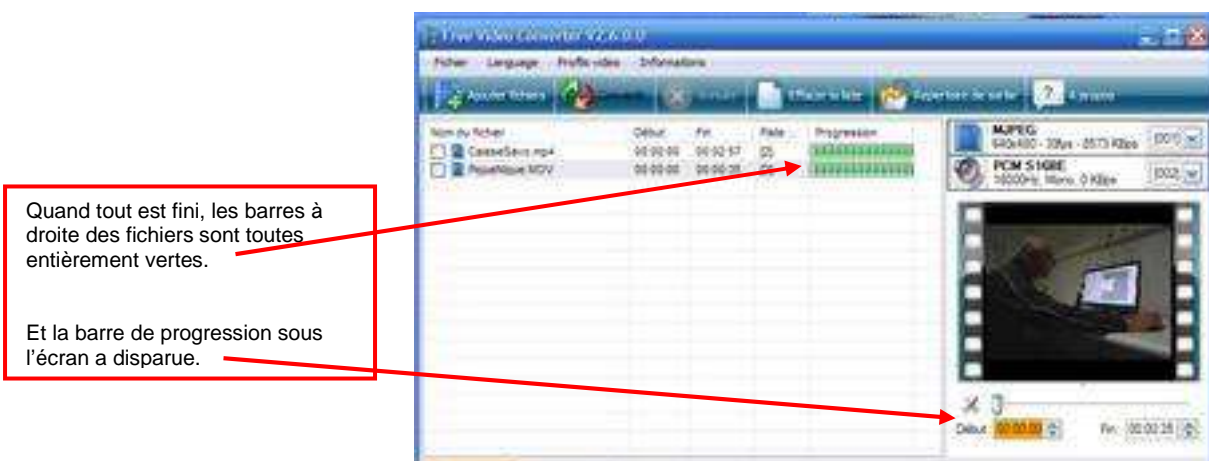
Quand tout est fini, les barres à droite des fichiers sont toutes entièrement vertes.

Et la barre de progression sous l'écran a disparue.

Free Video Converter V2.6.0.0

Fichier Language Profils vidéo Informations

Ajouter fichiers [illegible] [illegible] Effacer la liste Répertoire de sortie A propos

| Nom du fichier | Début | Fin | Ratio | Progression |
|---|---|---|---|---|
| CasseSevo.mp4 | 00:00:00 | 00:02:57 | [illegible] | |
| PiqueNique.MOV | 00:00:00 | 00:00:35 | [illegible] | |

MJPEG
640x480 - 30fps - 8573 KBps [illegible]

PCM S16BE
16000Hz, Mono, 0 KBps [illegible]

Début 00:00:00 Fin 00:00:35